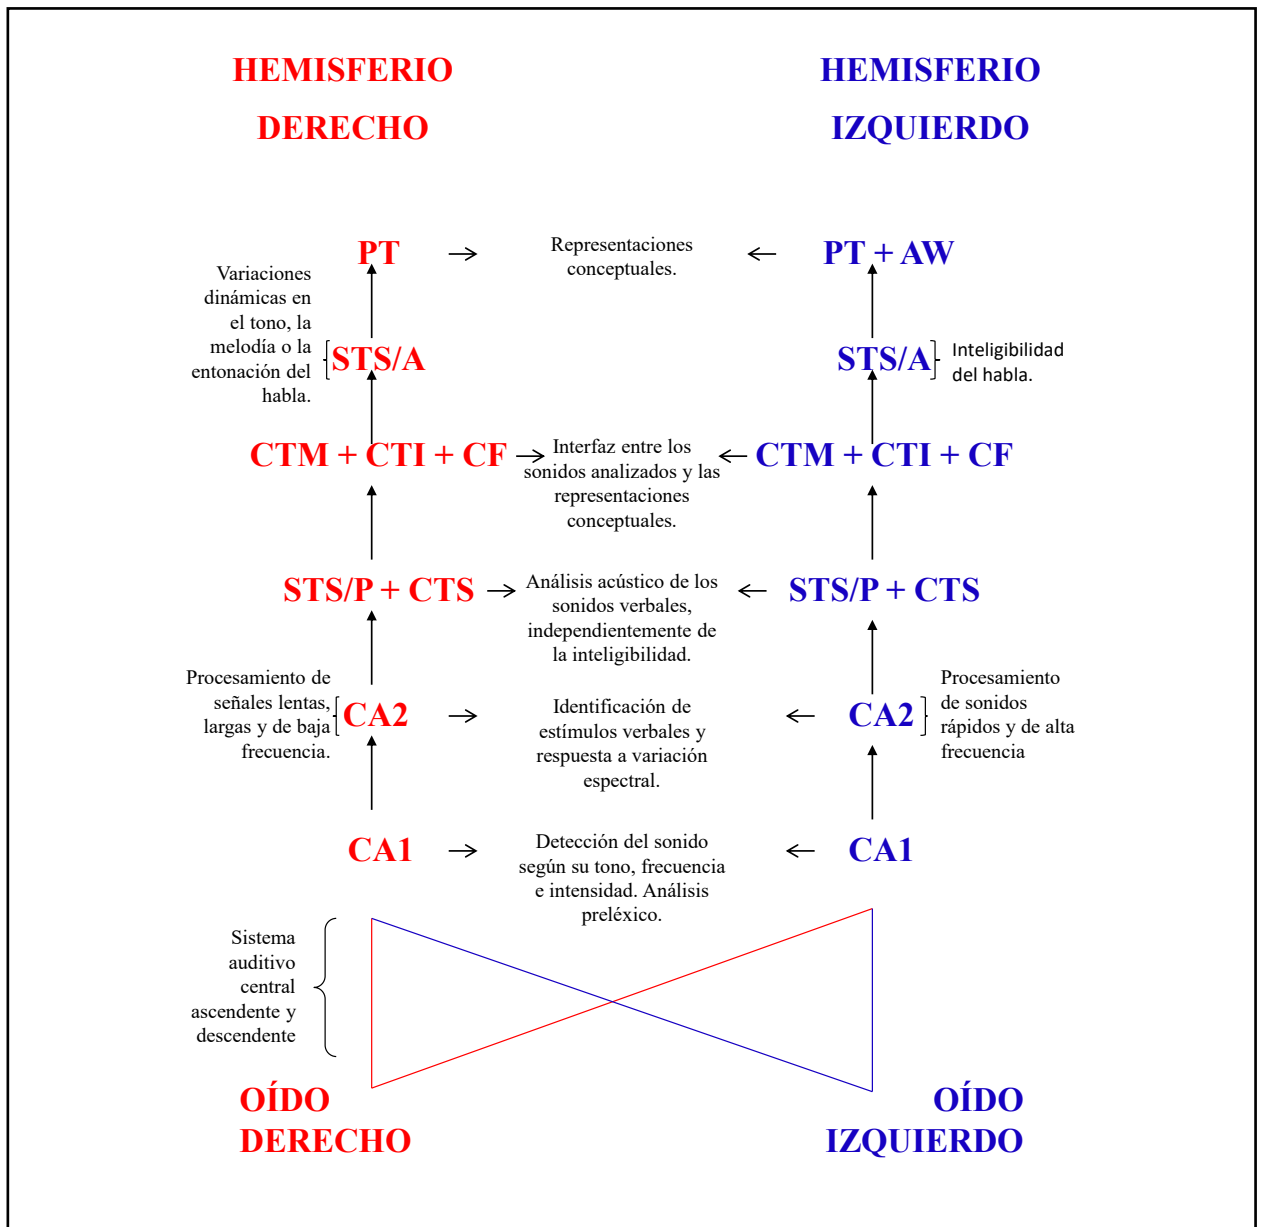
HEMISFERIO DERECHO

HEMISFERIO IZQUIERDO

PT → Representaciones conceptuales. ← PT + AW

Variaciones dinámicas en el tono, la melodía o la entonación del habla.

STS/A

STS/A

Inteligibilidad del habla.

CTM + CTI + CF → Interfaz entre los sonidos analizados y las representaciones conceptuales. ← CTM + CTI + CF

STS/P + CTS → Análisis acústico de los sonidos verbales, independientemente de la inteligibilidad. ← STS/P + CTS

Procesamiento de señales lentas, largas y de baja frecuencia.

CA2 → Identificación de estímulos verbales y respuesta a variación espectral. ← CA2

Procesamiento de sonidos rápidos y de alta frecuencia

CA1 → Detección del sonido según su tono, frecuencia e intensidad. Análisis preléxico. ← CA1

Sistema auditivo central ascendente y descendente

OÍDO DERECHO

OÍDO IZQUIERDO